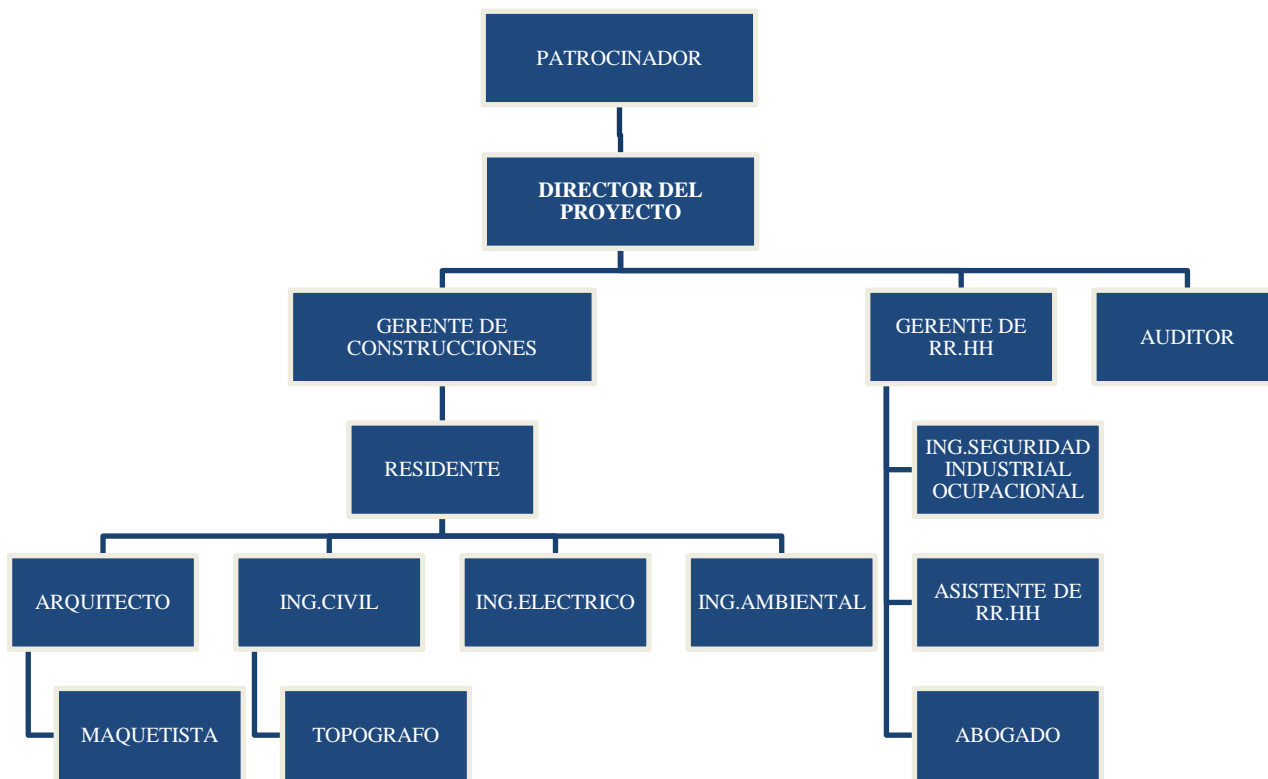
PATROCINADOR

DIRECTOR DEL PROYECTO

GERENTE DE CONSTRUCCIONES

GERENTE DE RR.HH

AUDITOR

RESIDENTE

ING.SEGURIDAD INDUSTRIAL OCUPACIONAL

ARQUITECTO

ING.CIVIL

ING.ELECTRICO

ING.AMBIENTAL

ASISTENTE DE RR.HH

MAQUETISTA

TOPOGRAFO

ABOGADO